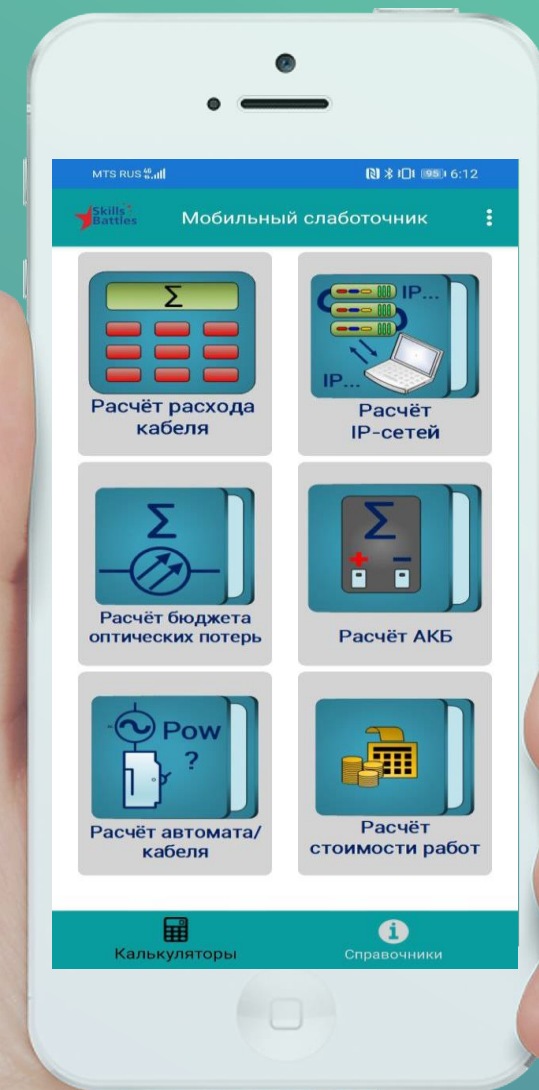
MTS RUS 4G
95 6:12

Skills Battles
Мобильный слаботочник

Σ
Расчёт расхода кабеля

IP...
IP...
Расчёт IP-сетей

Σ
Расчёт бюджета оптических потерь

Σ
+ −
Расчёт АКБ

Pow ?
Расчёт автомата/кабеля

Расчёт стоимости работ

Калькуляторы
Справочники